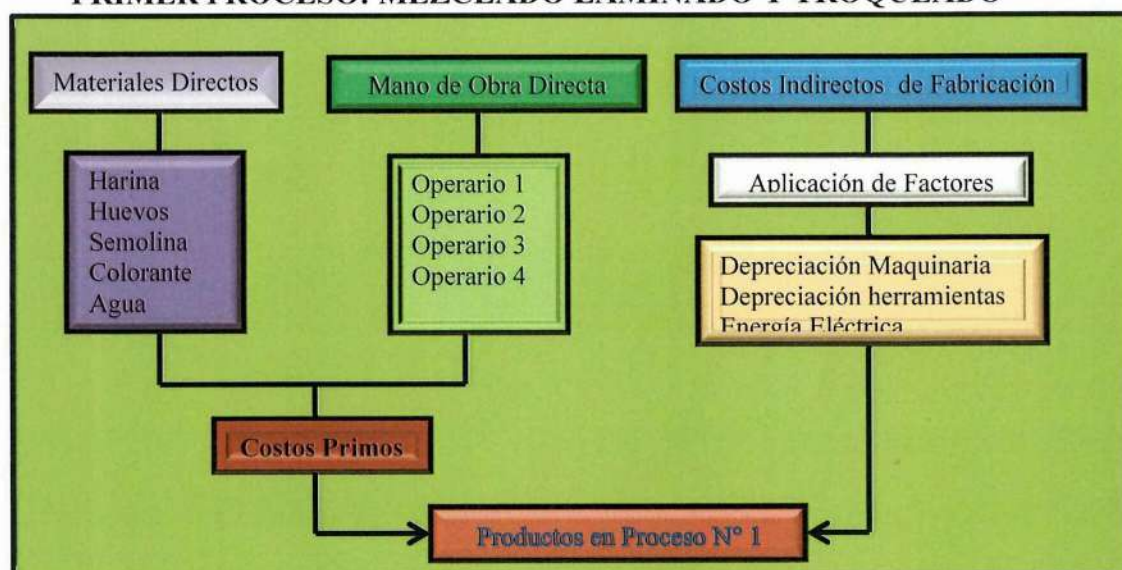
PRIMER PROCESO: MEZCLADO LAMINADO Y TROQUELADO

Materiales Directos

Mano de Obra Directa

Costos Indirectos de Fabricación

Harina
Huevos
Semolina
Colorante
Agua

Operario 1
Operario 2
Operario 3
Operario 4

Aplicación de Factores

Depreciación Maquinaria
Depreciación herramientas
Energía Eléctrica

Costos Primos

Productos en Proceso N° 1